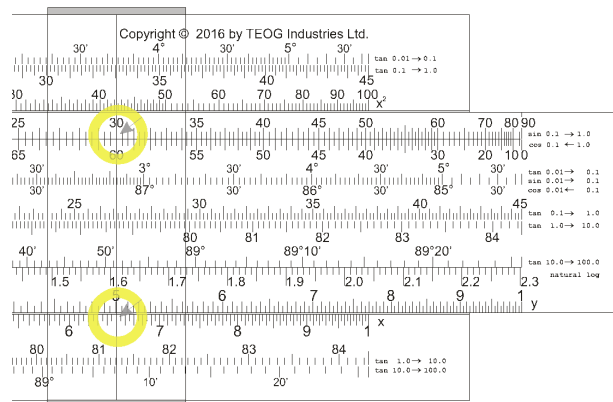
Copyright © 2016 by TEOG Industries Ltd.

30' 4° 30' 5° 30'
tan 0.01 → 0.1
tan 0.1 → 1.0
30 35 40 45
30 40 50 60 70 80 90 100 $x^2$

25 30 35 40 45 50 60 70 80 90
sin 0.1 → 1.0
cos 0.1 ← 1.0
65 60 55 50 45 40 30 20 10 0

30' 3° 30' 4° 30' 5° 30'
tan 0.01→ 0.1
sin 0.01→ 0.1
cos 0.01← 0.1
30' 87° 30' 86° 30' 85° 30'

25 30 35 40 45
tan 0.1→ 1.0
tan 1.0→ 10.0
80 81 82 83 84

40' 50' 89° 89°10' 89°20'
tan 10.0→ 100.0
1.5 1.6 1.7 1.8 1.9 2.0 2.1 2.2 2.3
natural log

5 6 7 8 9 1 y
6 7 8 9 1 x

80 81 82 83 84
tan 1.0→ 10.0
tan 10.0→ 100.0
89° 10' 20'